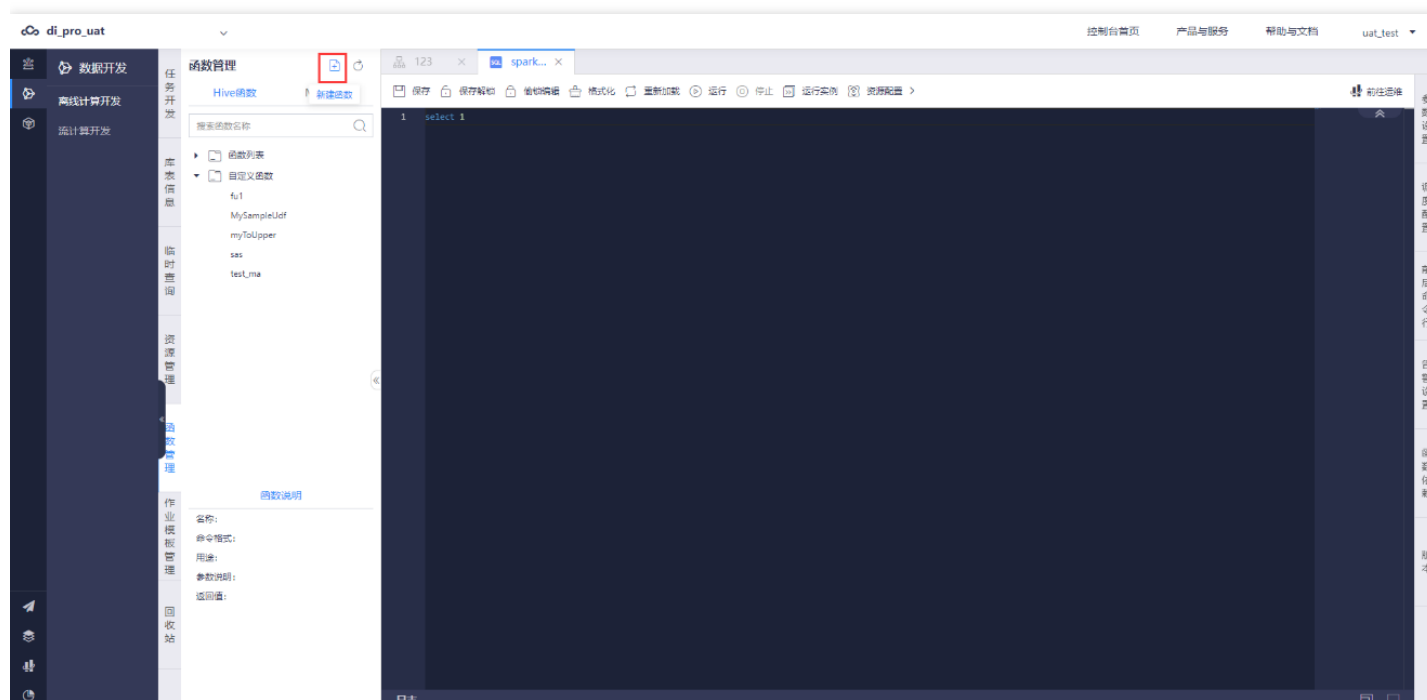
di_pro_uat

控制台首页 产品与服务 帮助与文档 uat_test

数据开发
离线计算开发
流计算开发

任务开发
库表信息
临时查询
资源管理
函数管理
作业模板管理
回收站

函数管理
新建函数
Hive函数
搜索函数名称
函数列表
自定义函数
fu1
MySampleUdf
myToUpper
sas
test_ma

函数说明
名称:
命令格式:
用途:
参数说明:
返回值:

123
spark...

保存 保存解锁 偷锁编辑 格式化 重新加载 运行 停止 运行实例 资源配置 前往运维

1 select 1

日志